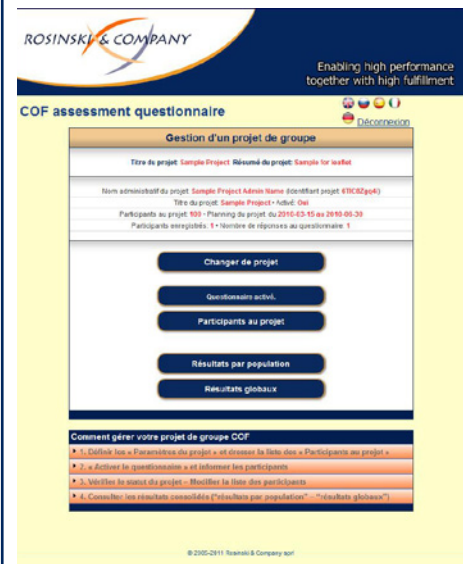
ROSINSKI & COMPANY

Enabling high performance together with high fulfillment

COF assessment questionnaire

Déconnexion

Gestion d'un projet de groupe

Titre du projet: Sample Project Résumé du projet: Sample for leaflet

Nom administratif du projet: Sample Project Admin Name (identifiant projet: 6TIC0Zgq4i)

Titre du projet: Sample Project • Activé: Oui

Participants au projet: 100 • Planning du projet du 2010-03-15 au 2010-06-30

Participants enregistrés: 1 • Nombre de réponses au questionnaire: 1

Changer de projet

Questionnaire activé.

Participants au projet

Résultats par population

Résultats globaux

Comment gérer votre projet de groupe COF

1. Définir les « Paramètres du projet » et dresser la liste des « Participants au projet »

2. « Activer le questionnaire » et informer les participants

3. Vérifier le statut du projet – Modifier la liste des participants

4. Consulter les résultats consolidés ("résultats par population" – "résultats globaux")

© 2005-2011 Rosinski & Company sprl